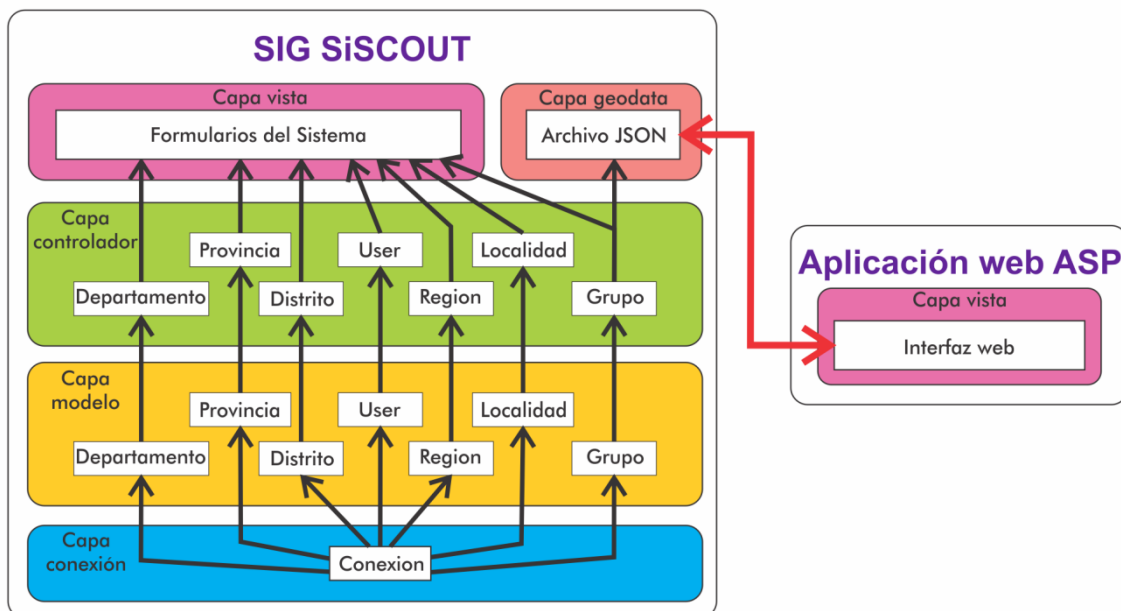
SIG SiSCOUT

Capa vista
Formularios del Sistema

Capa geodata
Archivo JSON

Capa controlador
Provincia
User
Localidad
Departamento
Distrito
Region
Grupo

Capa modelo
Provincia
User
Localidad
Departamento
Distrito
Region
Grupo

Capa conexión
Conexion

Aplicación web ASP
Capa vista
Interfaz web